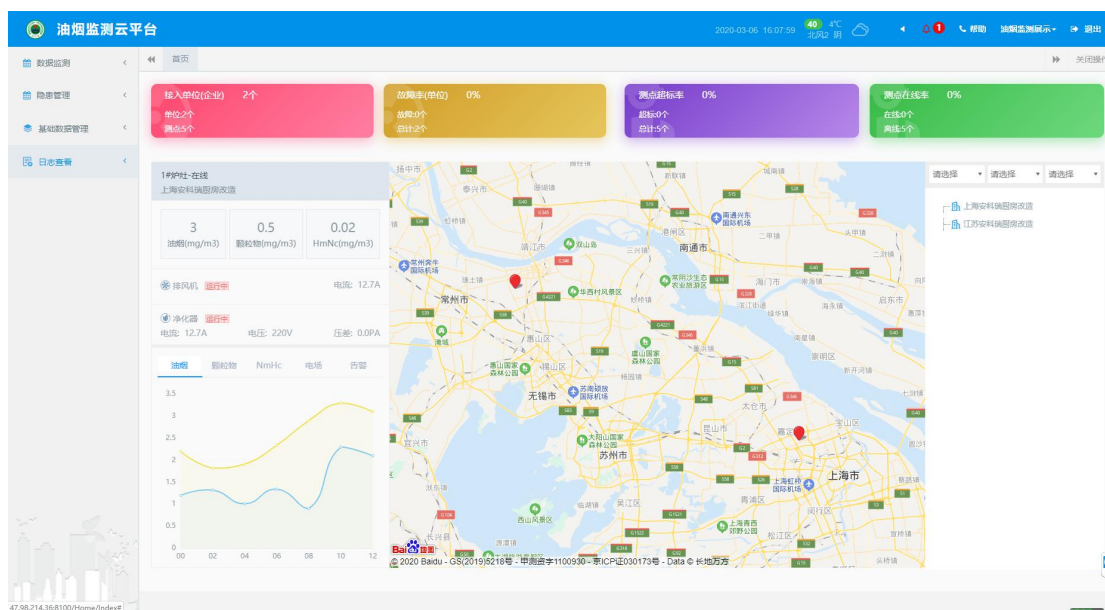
油烟监测云平台

2020-03-06 16:07:59 40 北风2 4℃ 阴 1 帮助 油烟监测展示 退出

数据监测
隐患管理
基础数据管理
日志查看

首页 关闭操作

接入单位(企业) 2个
单位:2个
测点:5个

故障率(单位) 0%
故障:0个
总计:2个

测点超标率 0%
超标:0个
总计:5个

测点在线率 0%
在线:0个
离线:5个

1#炉灶-在线
上海安科瑞厨房改造

3
油烟(mg/m3)
0.5
颗粒物(mg/m3)
0.02
HmNc(mg/m3)

排风机 运行中 电流: 12.7A

净化器 运行中
电流: 12.7A 电压: 220V 压差: 0.0PA

油烟 颗粒物 NmHc 电场 告警

3.5
3
2.5
2
1.5
1
0.5
0
00 02 04 06 08 10 12

扬中市 泰兴市 靖江市 南通市 常州市 无锡市 苏州市 上海市 太仓市 嘉定区 昆山市 吴江区 青浦区 松江区 海门市 启东市 崇明区 张家港市 常熟市 江阴市 金坛区 宜兴市 长兴县 南浔区 湖州市 吴兴区 上海虹桥国际机场 苏南硕放国际机场 南通兴东国际机场 常州奔牛国际机场 华西村风景区 东山风景区 大阳山国家森林公园 虞山国家森林公园 上海西郊野公园

© 2020 Baidu - GS(2019)5218号 - 甲测资字1100930 - 京ICP证030173号 - Data © 长地万方

请选择 请选择 请选择
上海安科瑞厨房改造
江苏安科瑞厨房改造

47.98.214.36:8100/Home/Index#